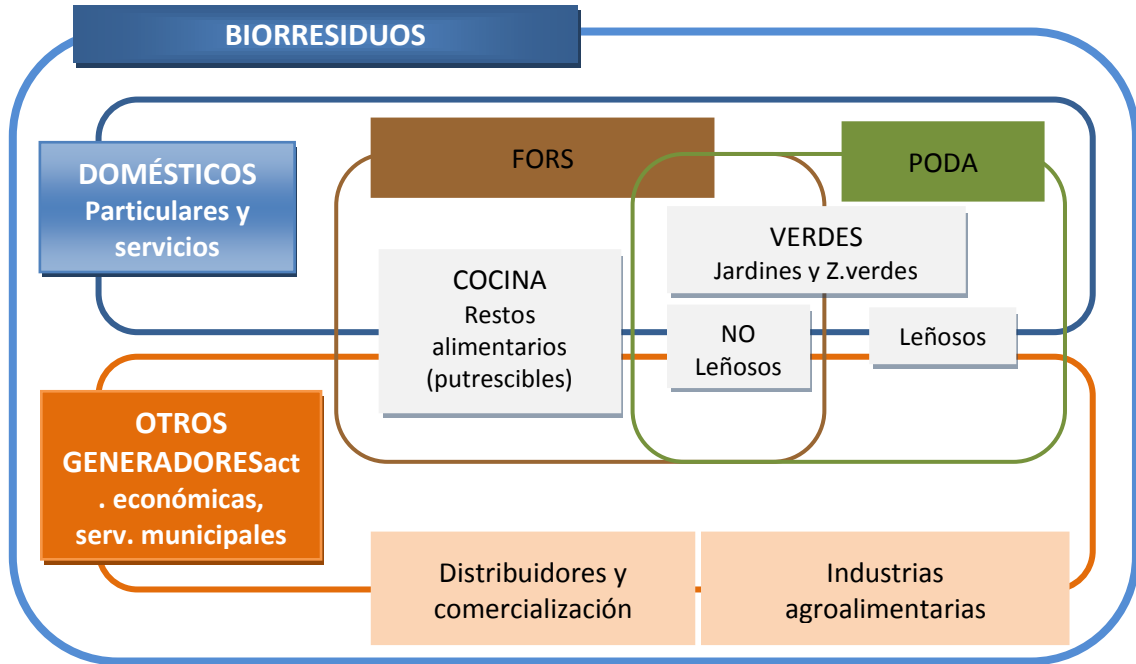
BIORRESIDUOS

DOMÉSTICOS
Particulares y servicios

FORS

PODA

VERDES
Jardines y Z.verdes

COCINA
Restos alimentarios (putrescibles)

NO Leñosos

Leñosos

OTROS GENERADORESact . económicas, serv. municipales

Distribuidores y comercialización

Industrias agroalimentarias